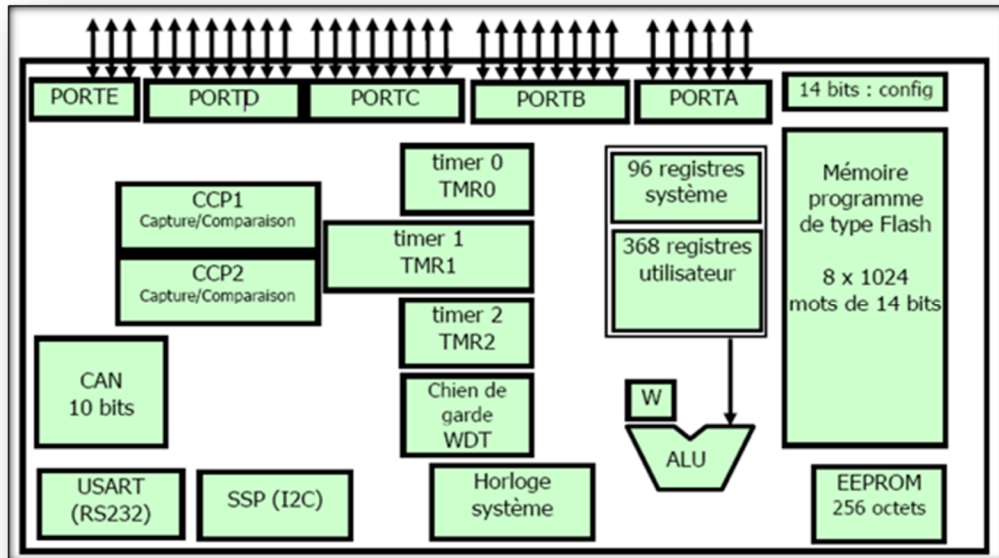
PORTE
PORTD
PORTC
PORTB
PORTA
14 bits : config

timer 0
TMR0

96 registres système

Mémoire programme de type Flash

8 x 1024 mots de 14 bits

CCP1
Capture/Comparaison

timer 1
TMR1

368 registres utilisateur

CCP2
Capture/Comparaison

timer 2
TMR2

CAN
10 bits

Chien de garde
WDT

W

ALU

USART
(RS232)

SSP (I2C)

Horloge système

EEPROM
256 octets